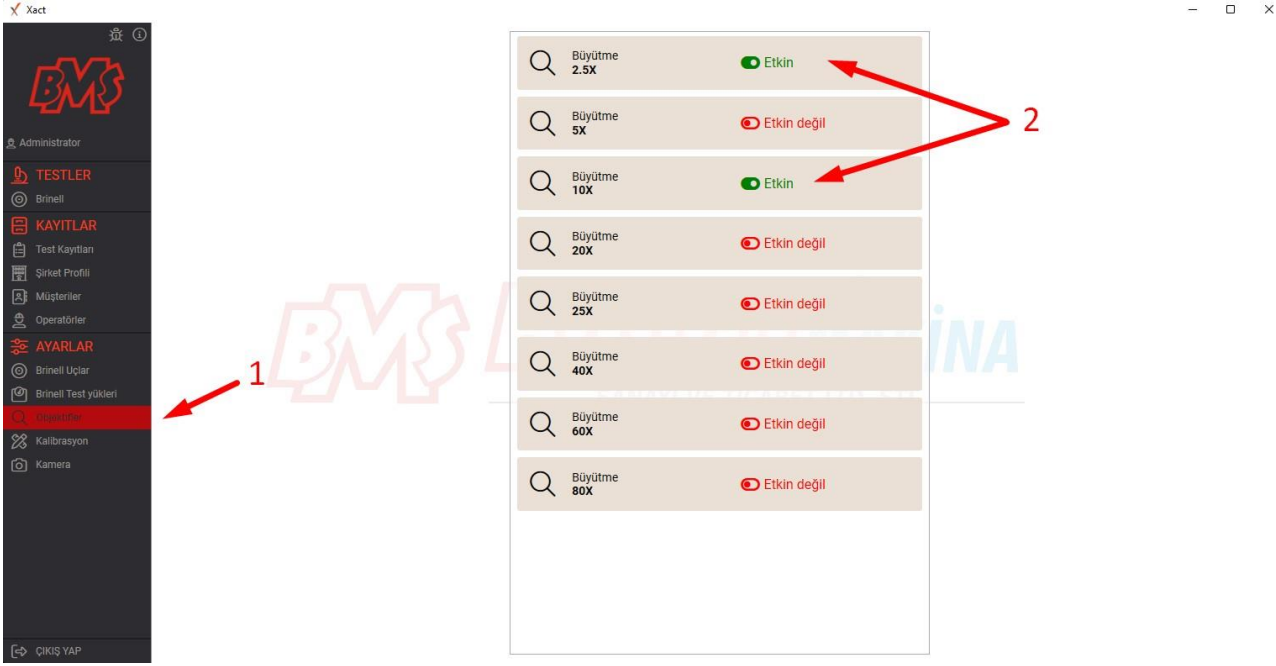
Xact

BMS

Administrator

TESTLER
Brinell
KAYITLAR
Test Kayıtları
Şirket Profili
Müşteriler
Operatörler
AYARLAR
Brinell Uçlar
Brinell Test yükleri
Objektifler
Kalibrasyon
Kamera

ÇIKIŞ YAP

Büyütme
2.5X
Etkin

Büyütme
5X
Etkin değil

Büyütme
10X
Etkin

Büyütme
20X
Etkin değil

Büyütme
25X
Etkin değil

Büyütme
40X
Etkin değil

Büyütme
60X
Etkin değil

Büyütme
80X
Etkin değil

1

2